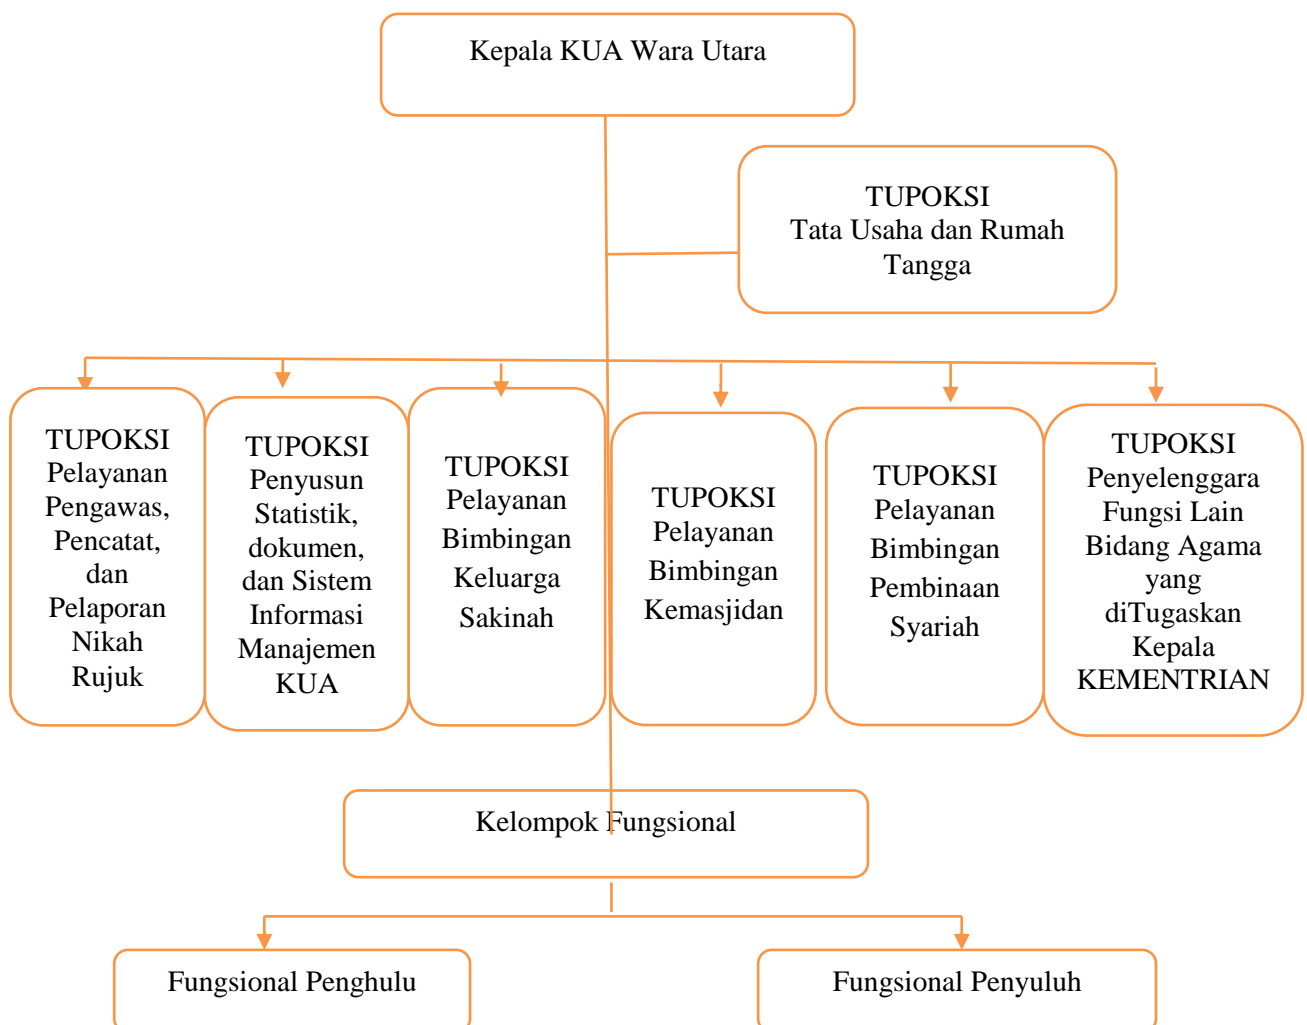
Kepala KUA Wara Utara

TUPOKSI
Tata Usaha dan Rumah Tangga

TUPOKSI
Pelayanan Pengawas, Pencatat, dan Pelaporan Nikah Rujuk

TUPOKSI
Penyusun Statistik, dokumen, dan Sistem Informasi Manajemen KUA

TUPOKSI
Pelayanan Bimbingan Keluarga Sakinah

TUPOKSI
Pelayanan Bimbingan Kemasjidan

TUPOKSI
Pelayanan Bimbingan Pembinaan Syariah

TUPOKSI
Penyelenggara Fungsi Lain Bidang Agama yang diTugaskan Kepala KEMENTRIAN

Kelompok Fungsional

Fungsional Penghulu

Fungsional Penyuluh